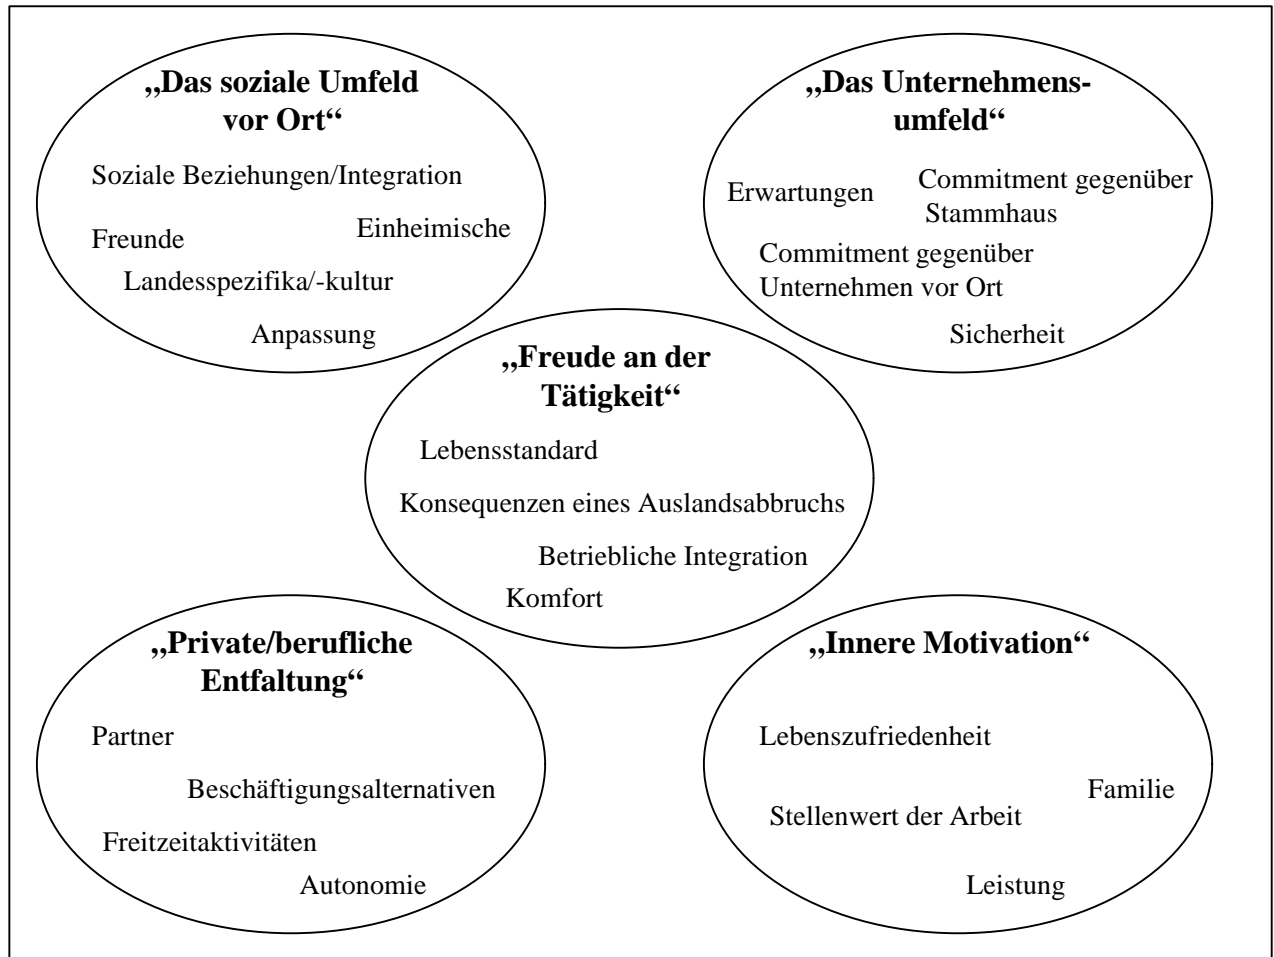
„Das soziale Umfeld vor Ort“

Soziale Beziehungen/Integration

Freunde

Einheimische

Landesspezifika/-kultur

Anpassung

„Das Unternehmensumfeld“

Erwartungen

Commitment gegenüber Stammhaus

Commitment gegenüber Unternehmen vor Ort

Sicherheit

„Freude an der Tätigkeit“

Lebensstandard

Konsequenzen eines Auslandsabbruchs

Betriebliche Integration

Komfort

„Private/berufliche Entfaltung“

Partner

Beschäftigungsalternativen

Freitzeitaktivitäten

Autonomie

„Innere Motivation“

Lebenszufriedenheit

Familie

Stellenwert der Arbeit

Leistung